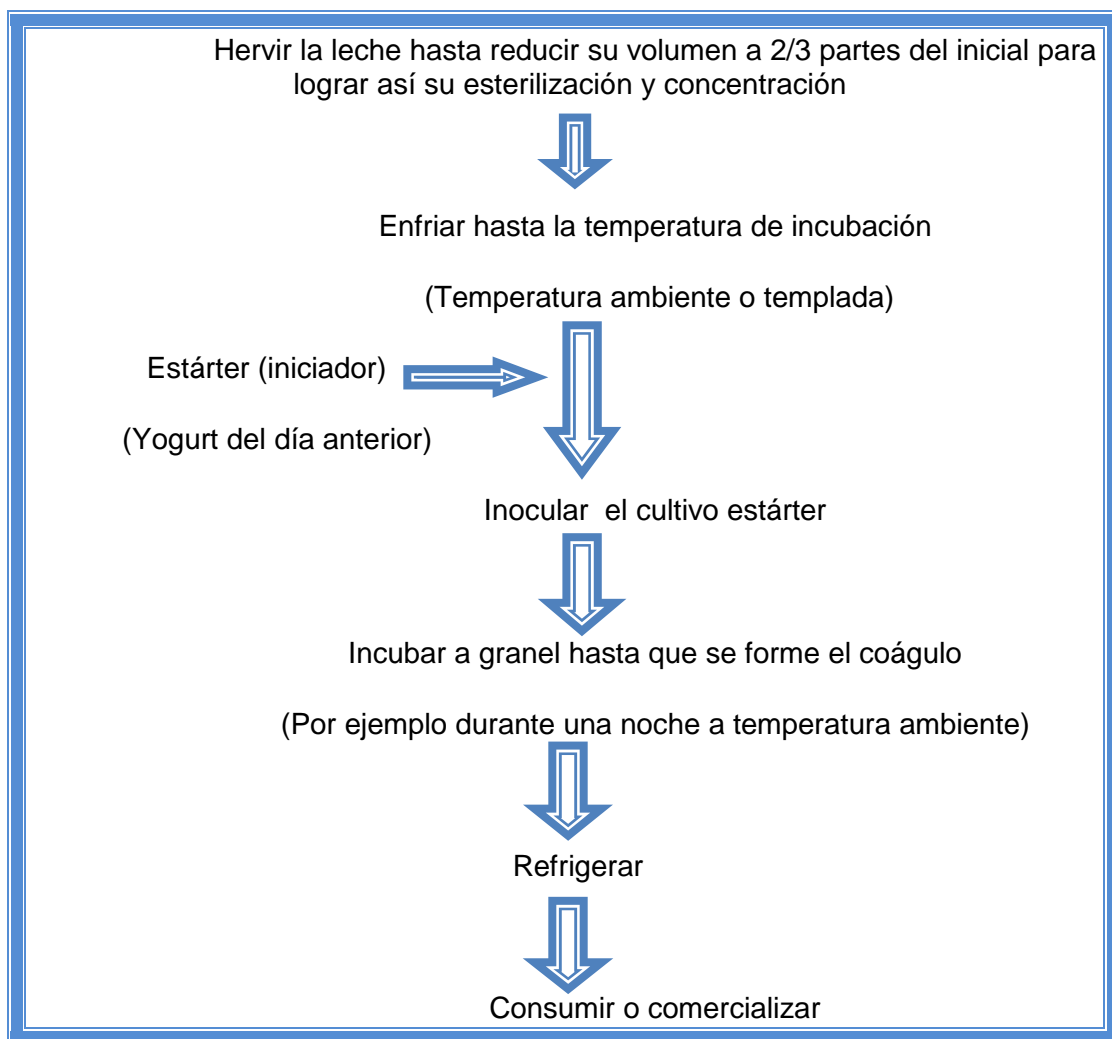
Hervir la leche hasta reducir su volumen a 2/3 partes del inicial para lograr así su esterilización y concentración

Enfriar hasta la temperatura de incubación

(Temperatura ambiente o templada)

Estárter (iniciador)

(Yogurt del día anterior)

Inocular el cultivo estárter

Incubar a granel hasta que se forme el coágulo

(Por ejemplo durante una noche a temperatura ambiente)

Refrigerar

Consumir o comercializar